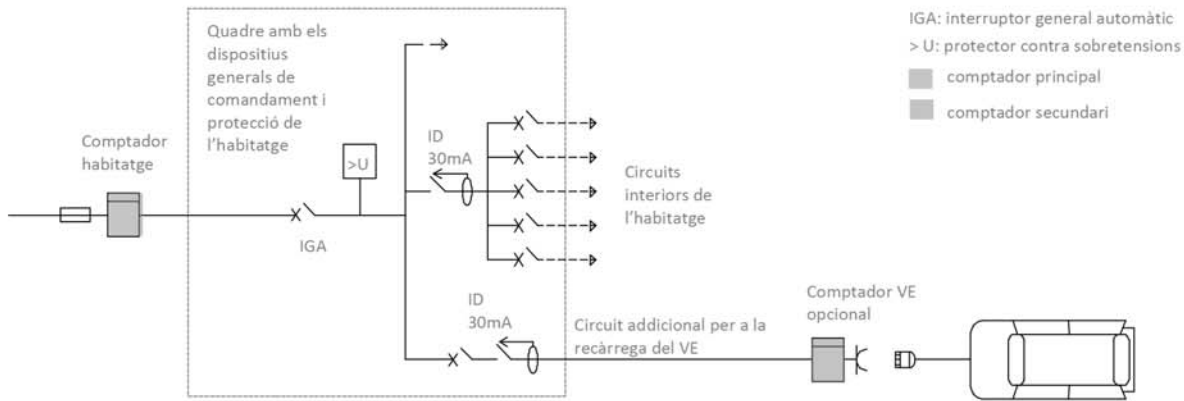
IGA: interruptor general automàtic
> U: protector contra sobretensions
comptador principal
comptador secundari

Quadre amb els dispositius generals de comandament i protecció de l'habitatge

Comptador habitatge

>U

IGA

ID
30mA

Circuits interiors de l'habitatge

ID
30mA

Circuit addicional per a la recàrrega del VE

Comptador VE opcional